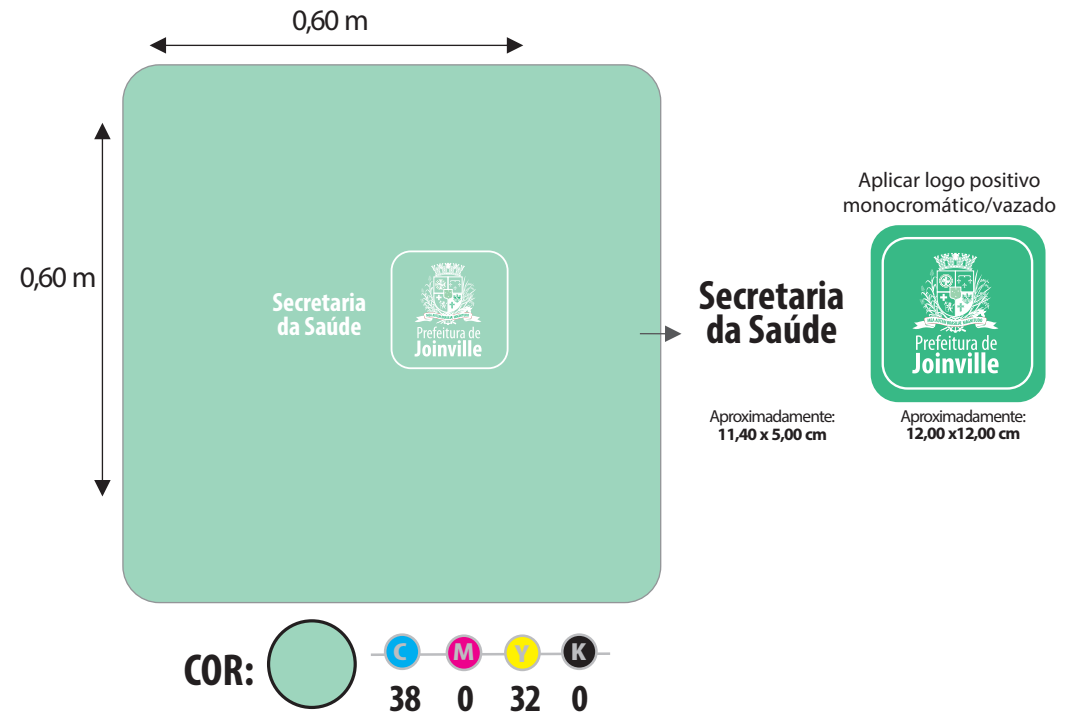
0,60 m

0,60 m

Secretaria da Saúde

Prefeitura de Joinville

Secretaria da Saúde

Aplicar logo positivo monocromático/vazado

Prefeitura de Joinville

Aproximadamente: 11,40 x 5,00 cm

Aproximadamente: 12,00 x12,00 cm

COR:

| C | M | Y | K |
|---|---|---|---|
| 38 | 0 | 32 | 0 |